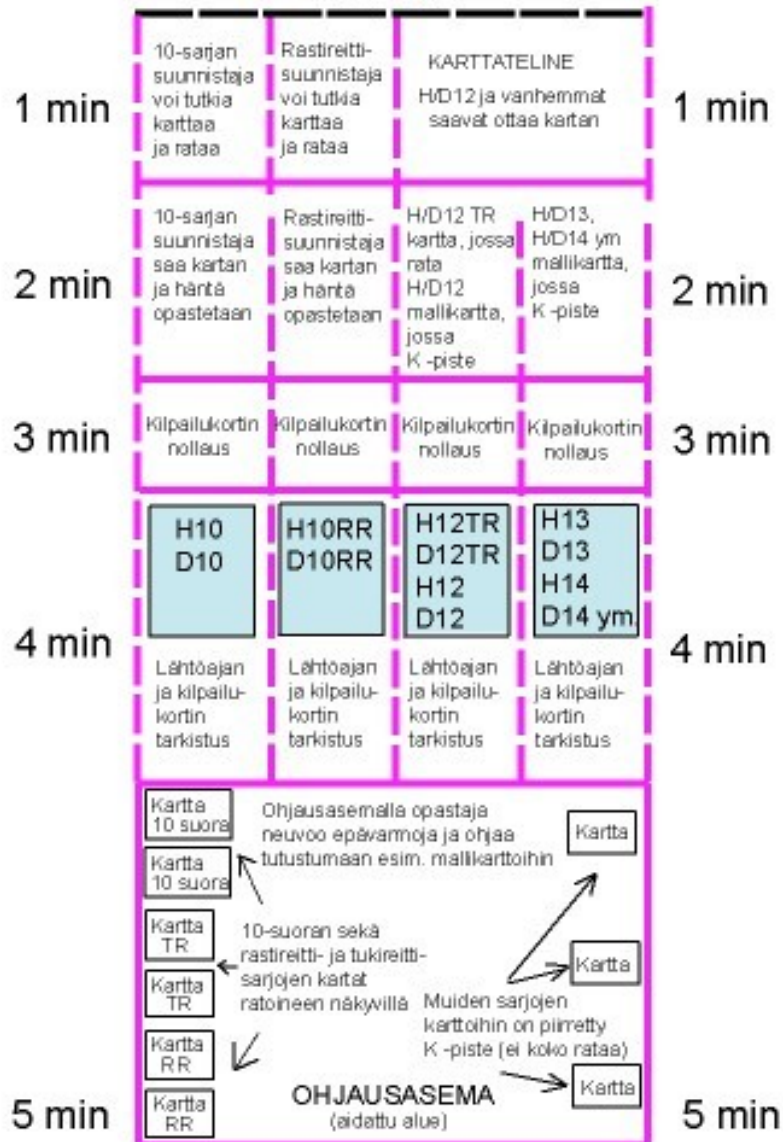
1 min

10-sarjan suunnistaja voi tutkia karttaa ja rataa

Rastireitti-suunnistaja voi tutkia karttaa ja rataa

KARTTATELINE
H/D12 ja vanhemmat saavat ottaa kartan

1 min

2 min

10-sarjan suunnistaja saa kartan ja häntä opastetaan

Rastireitti-suunnistaja saa kartan ja häntä opastetaan

H/D12 TR kartta, jossa rata
H/D12 mallikartta, jossa K -piste

H/D13, H/D14 ym mallikartta, jossa K -piste

2 min

3 min

Kilpailukortin nollaus

Kilpailukortin nollaus

Kilpailukortin nollaus

Kilpailukortin nollaus

3 min

4 min

H10
D10

H10RR
D10RR

H12TR
D12TR
H12
D12

H13
D13
H14
D14 ym.

Lähtöajan ja kilpailu-kortin tarkistus

Lähtöajan ja kilpailu-kortin tarkistus

Lähtöajan ja kilpailu-kortin tarkistus

Lähtöajan ja kilpailu-kortin tarkistus

4 min

Kartta 10 suora

Kartta 10 suora

Kartta TR

Kartta TR

Kartta RR

Kartta RR

Ohjausasemalla opastaja neuvoo epävarmoja ja ohjaa tutustumaan esim. mallikarttoihin

10-suoran sekä rastireitti- ja tukireitti-sarjojen kartat ratoineen näkyvillä

Kartta

Kartta

Muiden sarjojen karttoihin on piirretty K -piste (ei koko rataa)

Kartta

5 min

OHJAUSASEMA
(aidattu alue)

5 min